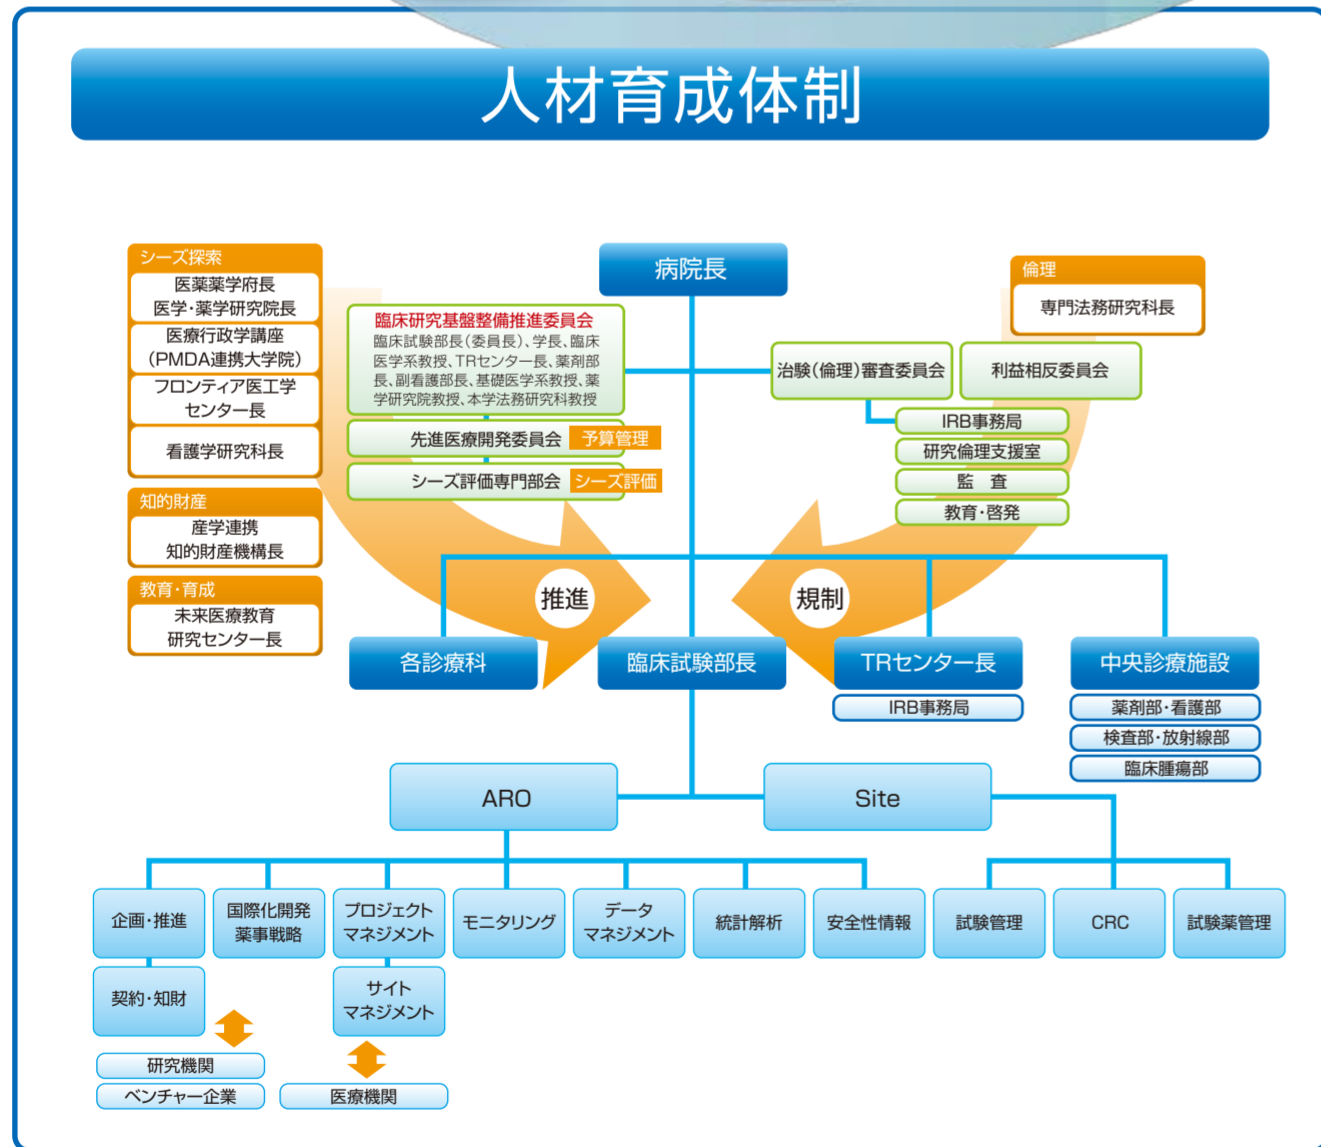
人材育成体制

シーズ探索
医薬薬学府長
医学・薬学研究院長
医療行政学講座
(PMDA連携大学院)
フロンティア医工学センター長
看護学研究科長

知的財産
産学連携
知的財産機構長

教育・育成
未来医療教育
研究センター長

病院長

臨床研究基盤整備推進委員会
臨床試験部長(委員長)、学長、臨床医学系教授、TRセンター長、薬剤部長、副看護部長、基礎医学系教授、薬学研究院教授、本学法務研究科教授

先進医療開発委員会 予算管理
シーズ評価専門部会 シーズ評価

倫理
専門法務研究科長

治験(倫理)審査委員会
利益相反委員会
IRB事務局
研究倫理支援室
監　査
教育・啓発

推進
規制

各診療科
臨床試験部長
TRセンター長
IRB事務局
中央診療施設
薬剤部・看護部
検査部・放射線部
臨床腫瘍部

ARO
Site

企画・推進
国際化開発薬事戦略
プロジェクトマネジメント
モニタリング
データマネジメント
統計解析
安全性情報
試験管理
CRC
試験薬管理

契約・知財
サイトマネジメント

研究機関
ベンチャー企業
医療機関